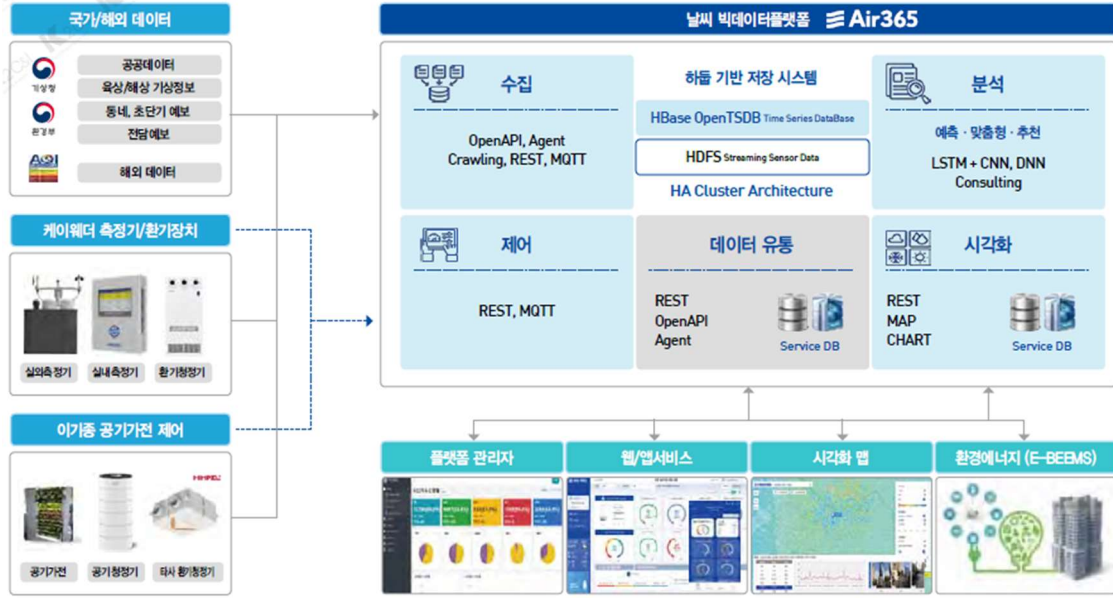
국가/해외 데이터

기상청

공공데이터
육상/해상 기상정보
동네, 초단기 예보
전담예보

환경부

해외 데이터

케이웨더 측정기/환기장치

실외측정기
실내측정기
환기청정기

이기종 공기가전 제어

공기가전
공기청정기
타사 환기청정기

날씨 빅데이터플랫폼 Air365

수집

OpenAPI, Agent
Crawling, REST, MQTT

하둡 기반 저장 시스템

HBase OpenTSDB Time Series DataBase

HDFS Streaming Sensor Data

HA Cluster Architecture

분석

예측 · 맞춤형 · 추천

LSTM + CNN, DNN
Consulting

제어

REST, MQTT

데이터 유통

REST
OpenAPI
Agent

Service DB

시각화

REST
MAP
CHART

Service DB

플랫폼 관리자

웹/앱서비스

시각화 맵

환경에너지 (E-BEEMS)